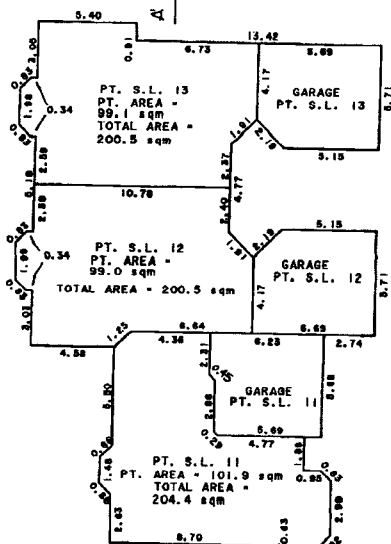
5.40
13.42
0.91
6.73
5.69
3.06
0.82
1.99
0.34
0.82
2.59
PT. S.L. 13
PT. AREA =
99.1 sqm
TOTAL AREA =
200.5 sqm
4.17
GARAGE
PT. S.L. 13
8.71
1.81
2.18
5.15
2.37
4.77
0.10
10.78
2.80
0.82
1.99
0.34
0.10
3.01
PT. S.L. 12
PT. AREA =
99.0 sqm
TOTAL AREA = 200.5 sqm
2.40
1.81
2.18
5.15
GARAGE
PT. S.L. 12
4.17
8.71
1.23
6.64
4.58
4.36
6.23
5.69
2.74
2.31
GARAGE
PT. S.L. 11
5.80
2.86
5.69
4.77
0.29
0.60
1.45
0.60
PT. S.L. 11
PT. AREA = 101.9 sqm
TOTAL AREA =
204.4 sqm
0.85
0.63
2.99
0.63
0.63
8.70